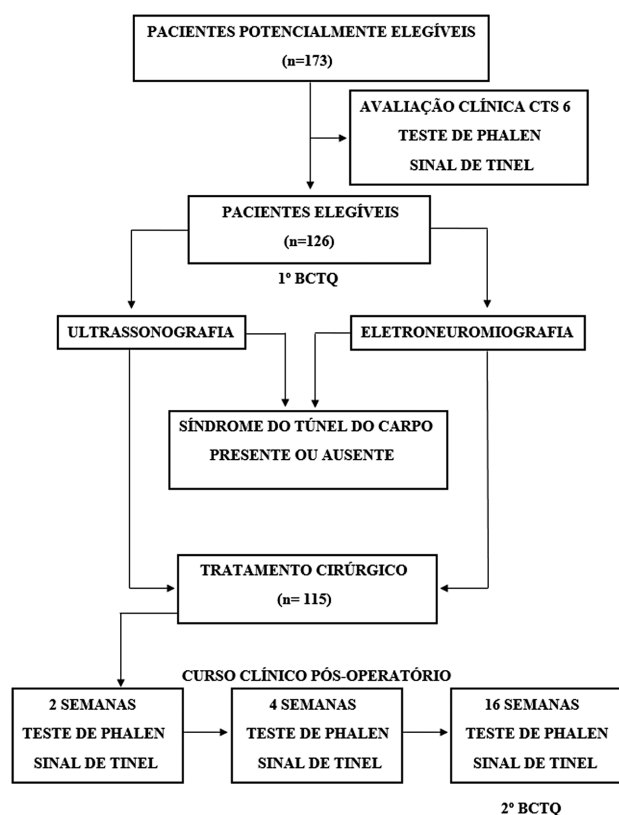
PACIENTES POTENCIALMENTE ELEGÍVEIS
(n=173)

AVALIAÇÃO CLÍNICA CTS 6
TESTE DE PHALEN
SINAL DE TINEL

PACIENTES ELEGÍVEIS
(n=126)

1º BCTQ

ULTRASSONOGRAFIA

ELETRONEUROMIOGRAFIA

SÍNDROME DO TÚNEL DO CARPO
PRESENTE OU AUSENTE

TRATAMENTO CIRÚRGICO
(n= 115)

CURSO CLÍNICO PÓS-OPERATÓRIO

2 SEMANAS
TESTE DE PHALEN
SINAL DE TINEL

4 SEMANAS
TESTE DE PHALEN
SINAL DE TINEL

16 SEMANAS
TESTE DE PHALEN
SINAL DE TINEL

2º BCTQ